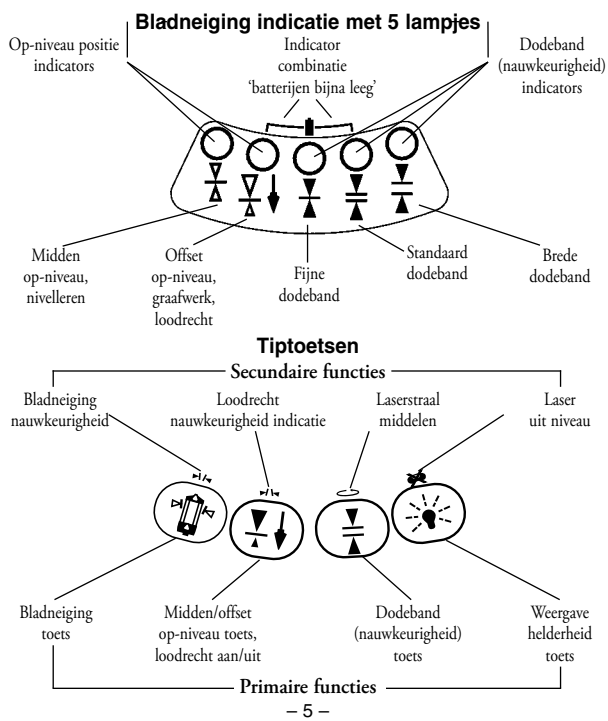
Bladneiging indicatie met 5 lampjes

Op-niveau positie indicators

Indicator combinatie 'batterijen bijna leeg'

Dodeband (nauwkeurigheid) indicators

Midden op-niveau, nivelleren

Offset op-niveau, graafwerk, loodrecht

Fijne dodeband

Standaard dodeband

Brede dodeband

Tiptoetsen

Secundaire functies

Bladneiging nauwkeurigheid

Loodrecht nauwkeurigheid indicatie

Laserstraal middelen

Laser uit niveau

Bladneiging toets

Midden/offset op-niveau toets, loodrecht aan/uit

Dodeband (nauwkeurigheid) toets

Weergave helderheid toets

Primaire functies

– 5 –